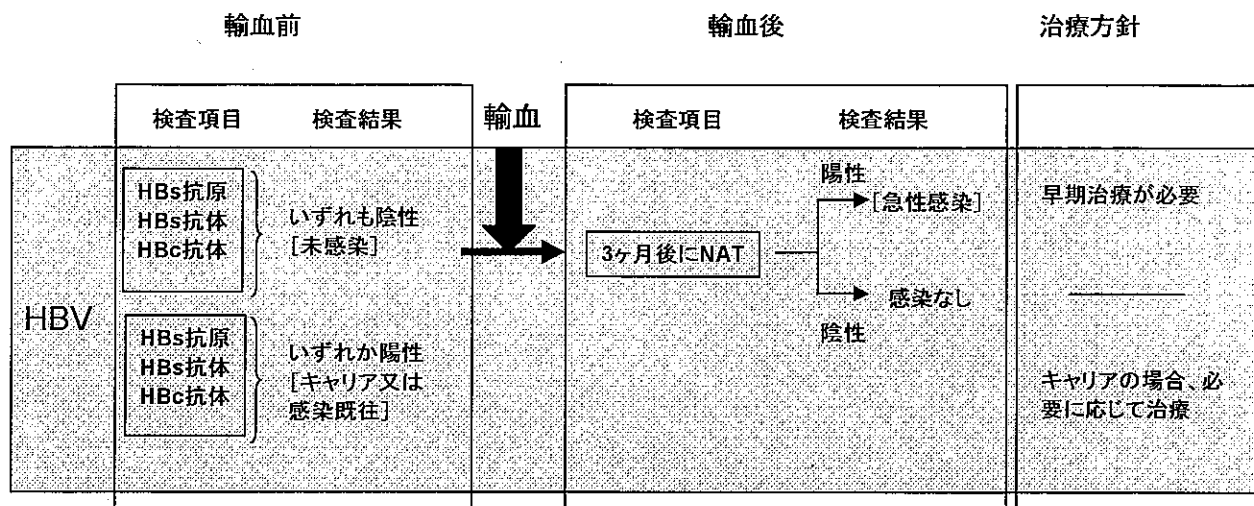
輸血前

輸血後

治療方針

| 検査項目 | 検査結果 | 輸血 | 検査項目 | 検査結果 | |
|---|---|---|---|---|---|
| HBs抗原 HBs抗体 HBc抗体 | いずれも陰性 [未感染] | | 3ヶ月後にNAT | 陽性 [急性感染] | 早期治療が必要 |
| | | | | 陰性 感染なし | ―― |
| HBs抗原 HBs抗体 HBc抗体 | いずれか陽性 [キャリア又は感染既往] | | | | キャリアの場合、必要に応じて治療 |

HBV